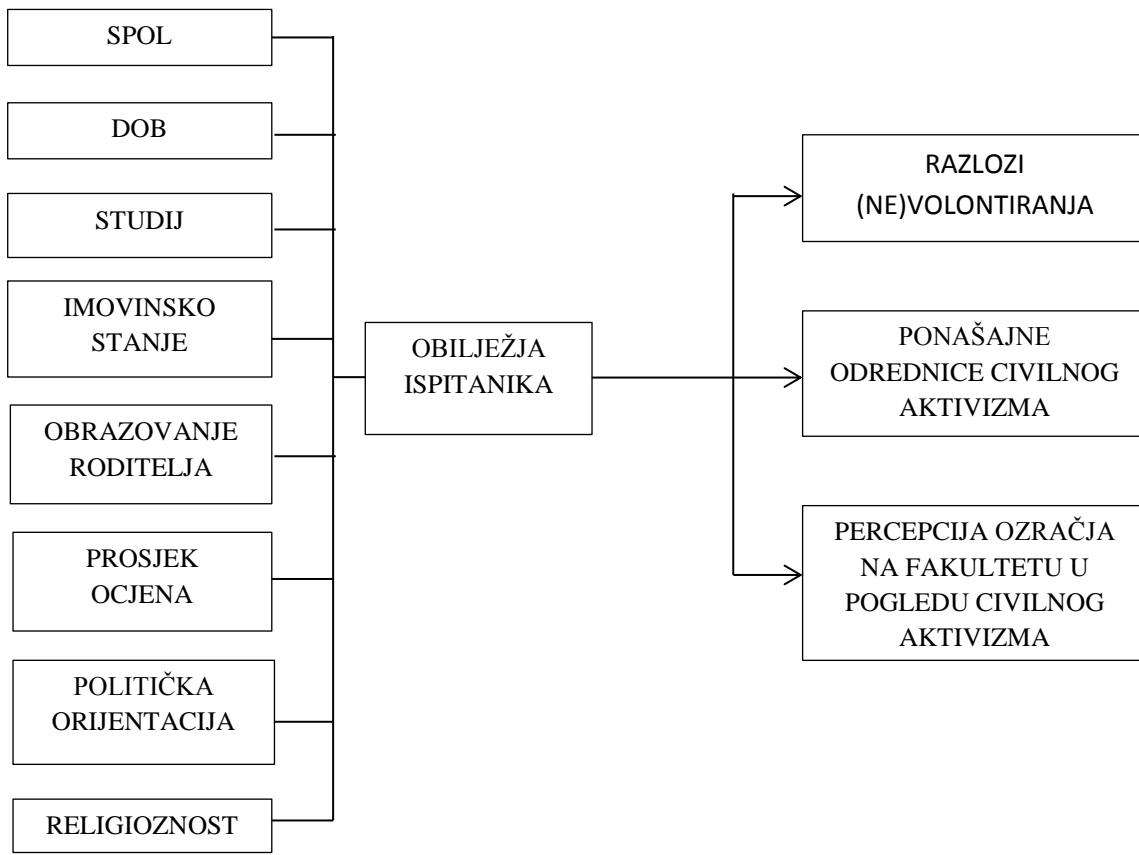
SPOL

DOB

STUDIJ

IMOVINSKO STANJE

OBRAZOVANJE RODITELJA

PROSJEK OCJENA

POLITIČKA ORIJENTACIJA

RELIGIOZNOST

OBILJEŽJA ISPITANIKA

RAZLOZI (NE)VOLONTIRANJA

PONAŠAJNE ODREDNICE CIVILNOG AKTIVIZMA

PERCEPCIJA OZRAČJA NA FAKULTETU U POGLEDU CIVILNOG AKTIVIZMA